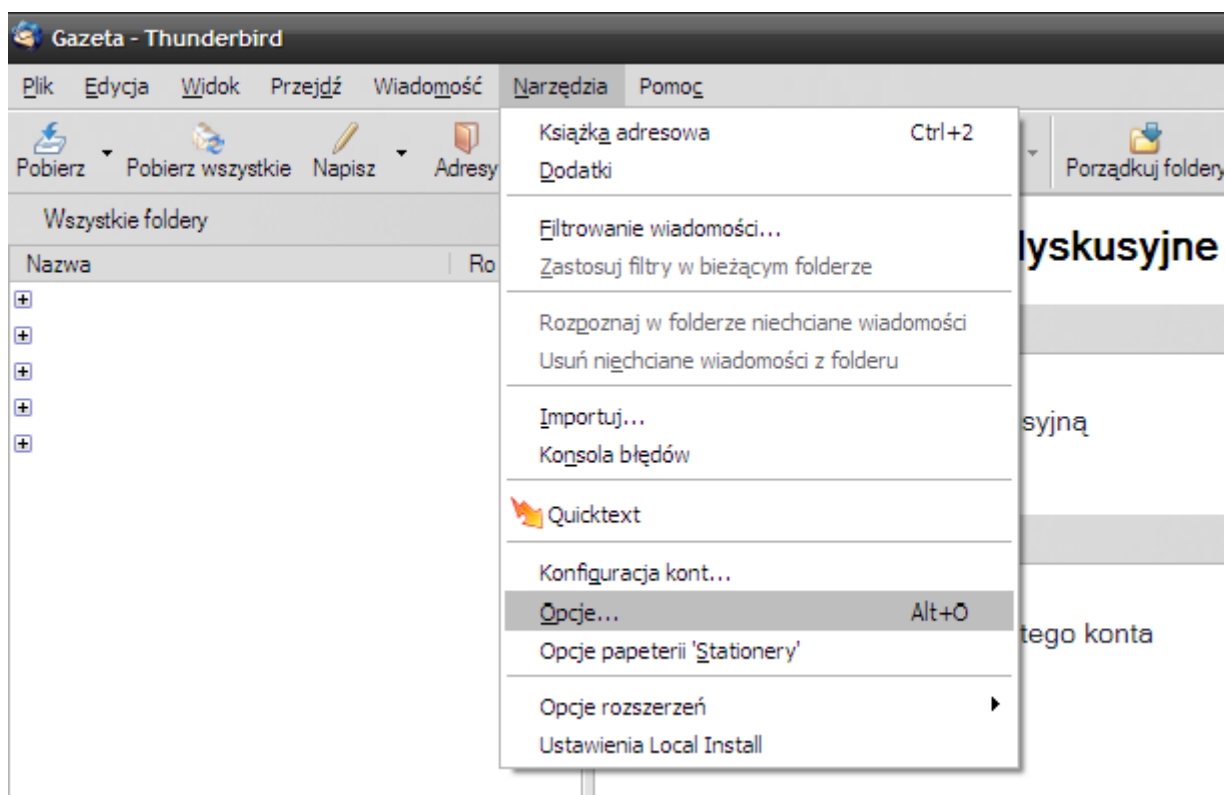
Gazeta - Thunderbird

Plik Edycja Widok Przejdź Wiadomość Narzędzia Pomoc

Pobierz Pobierz wszystkie Napisz Adresy Porządkuj foldery

Wszystkie foldery

Nazwa Ro

Książka adresowa Ctrl+2
Dodatki

Filtrowanie wiadomości...
Zastosuj filtry w bieżącym folderze

Rozpoznaj w folderze niechciane wiadomości
Usuń niechciane wiadomości z folderu

Importuj...
Konsola błędów

Quicktext

Konfiguracja kont...
Opcje... Alt+O
Opcje papeterii 'Stationery'

Opcje rozszerzeń
Ustawienia Local Install

dyskusyjne

syjną

tego konta